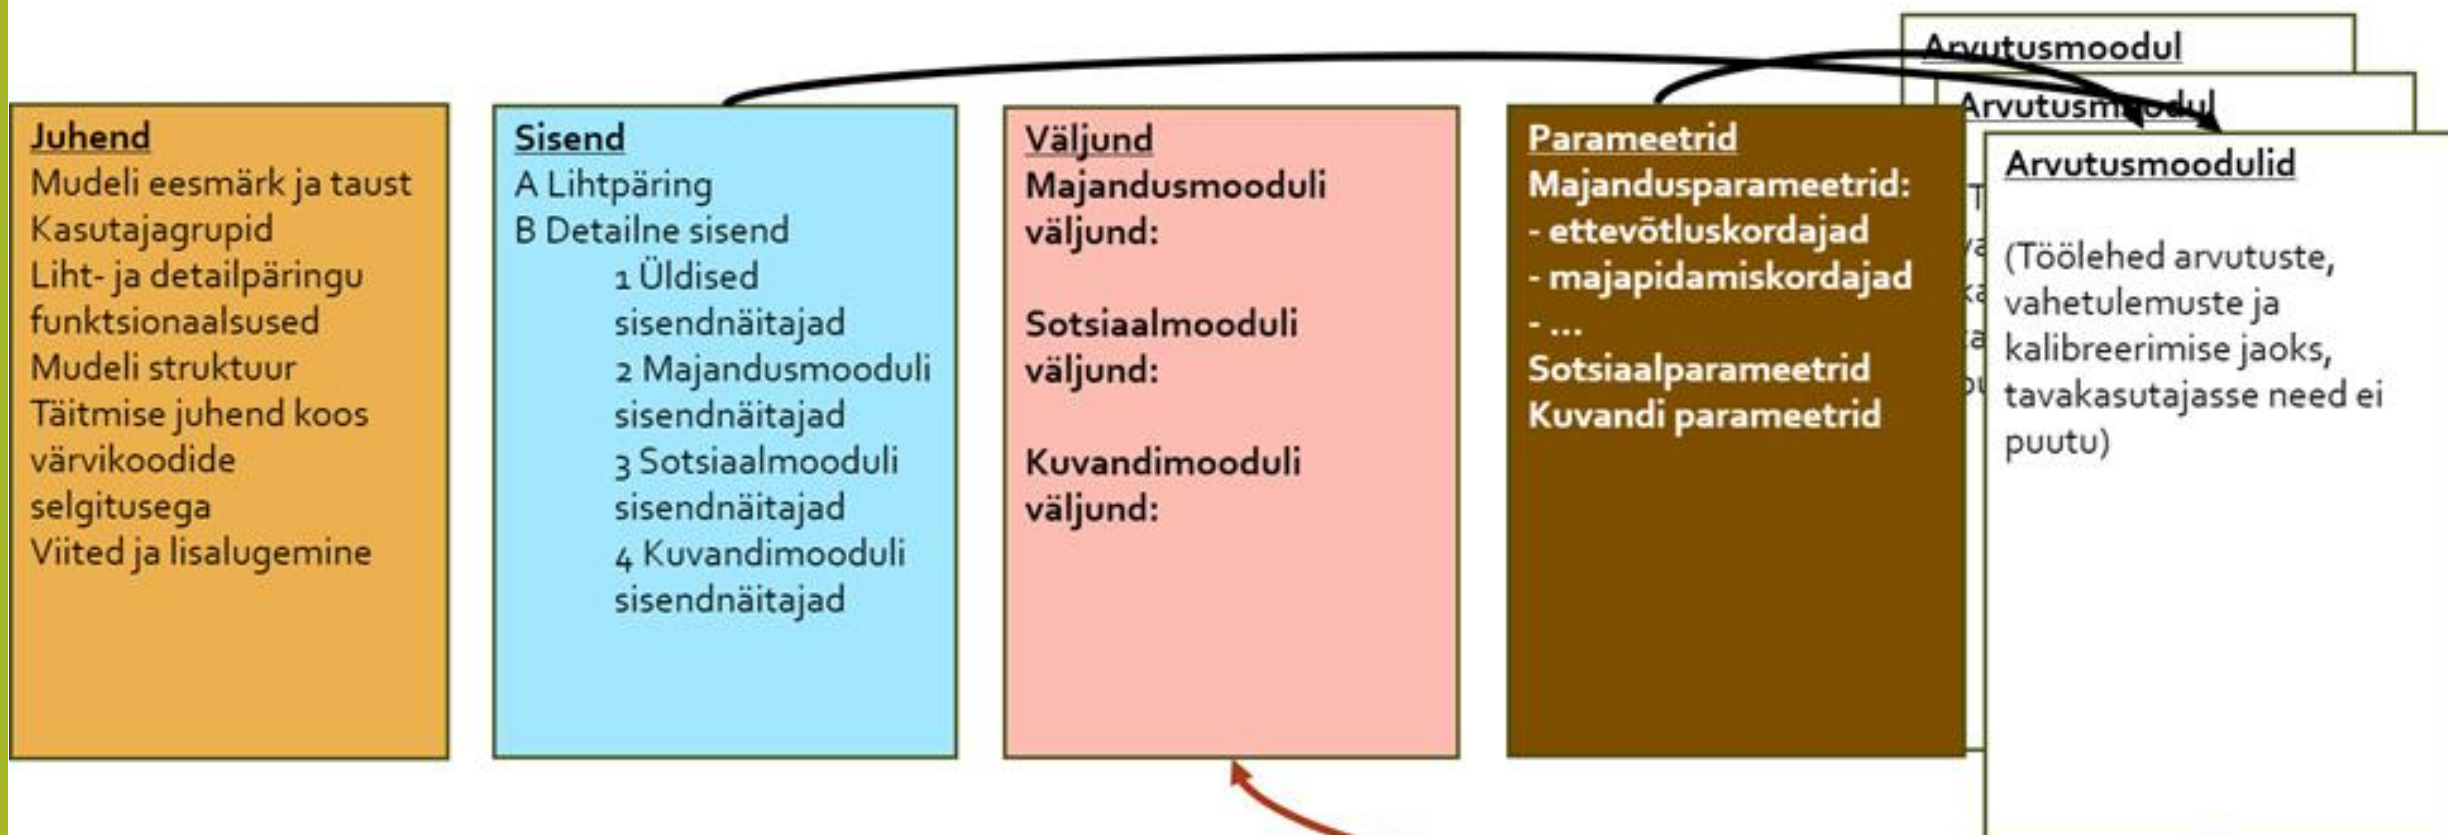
Juhend
Mudeli eesmärk ja taust
Kasutajagrupid
Liht- ja detailpäringu funktsionaalsused
Mudeli struktuur
Täitmise juhend koos värvikoodide selgitusega
Viited ja lisalugemine

Sisend
A Lihtpäring
B Detailne sisend
1 Üldised sisendnäitajad
2 Majandusmooduli sisendnäitajad
3 Sotsiaalmooduli sisendnäitajad
4 Kuvandimooduli sisendnäitajad

Väljund
Majandusmooduli väljund:

Sotsiaalmooduli väljund:

Kuvandimooduli väljund:

Parameetrid
Majandusparameetrid:
- ettevõtluskordajad
- majapidamiskordajad
- ...
Sotsiaalparameetrid
Kuvandi parameetrid

Arvutusmoodul
Arvutusmoodul
Arvutusmoodulid

(Töölehed arvutuste, vahetulemuste ja kalibreerimise jaoks, tavakasutajasse need ei puutu)